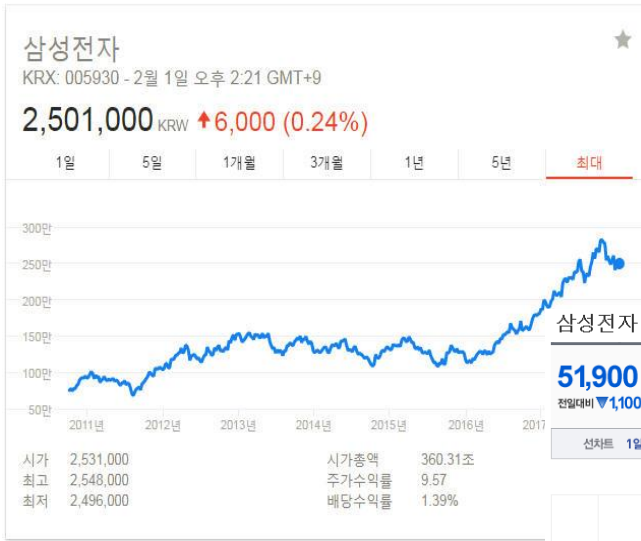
삼성전자
KRX: 005930 - 2월 1일 오후 2:21 GMT+9

2,501,000 KRW ↑6,000 (0.24%)

1일 5일 1개월 3개월 1년 5년 최대

300만
250만
200만
150만
100만
50만

2011년 2012년 2013년 2014년 2015년 2016년 2017

| 시가 | 2,531,000 | 시가총액 | 360.31조 |
|---|---|---|---|
| 최고 | 2,548,000 | 주가수익률 | 9.57 |
| 최저 | 2,496,000 | 배당수익률 | 1.39% |

삼성전자
51,900
전일대비 ▼1,100
선차트 1일